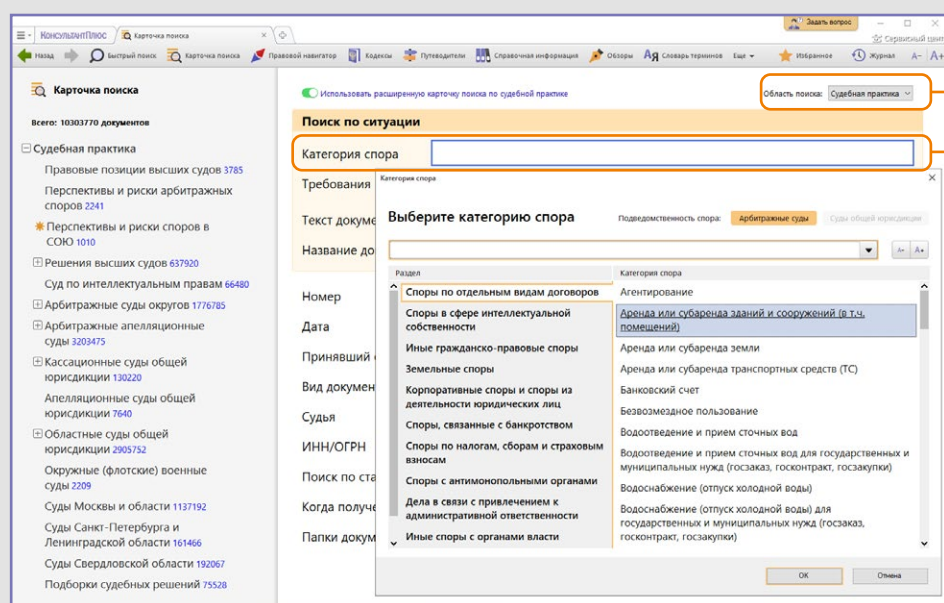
КонсультантПлюс | Карточка поиска

Задать вопрос

Сервисный цент

Назад | Быстрый поиск | Карточка поиска | Правовой навигатор | Кодексы | Путеводители | Справочная информация | Обзоры | Словарь терминов | Еще | Избранное | Журнал | А- | А+

Карточка поиска

Всего: 10303770 документов

Судебная практика
Правовые позиции высших судов 3785
Перспективы и риски арбитражных споров 2241
Перспективы и риски споров в СОЮ 1010
Решения высших судов 637920
Суд по интеллектуальным правам 66480
Арбитражные суды округов 1776785
Арбитражные апелляционные суды 3203475
Кассационные суды общей юрисдикции 130220
Апелляционные суды общей юрисдикции 7640
Областные суды общей юрисдикции 2905752
Окружные (флотские) военные суды 2209
Суды Москвы и области 1137192
Суды Санкт-Петербурга и Ленинградской области 161466
Суды Свердловской области 192067
Подборки судебных решений 75528

Использовать расширенную карточку поиска по судебной практике

Область поиска: Судебная практика

Поиск по ситуации

Категория спора

Требования

Текст докуме

Название до

Номер

Дата

Принявший

Вид докумен

Судья

ИНН/ОГРН

Поиск по ста

Когда получе

Папки докум

Категория спора

Выберите категорию спора

Подведомственность спора: Арбитражные суды | Суды общей юрисдикции

А- А+

| Раздел | Категория спора |
|---|---|
| Споры по отдельным видам договоров | Агентирование |
| Споры в сфере интеллектуальной собственности | Аренда или субаренда зданий и сооружений (в т.ч. помещений) |
| Иные гражданско-правовые споры | Аренда или субаренда земли |
| Земельные споры | Аренда или субаренда транспортных средств (ТС) |
| Корпоративные споры и споры из деятельности юридических лиц | Банковский счет |
| Споры, связанные с банкротством | Безвозмездное пользование |
| Споры по налогам, сборам и страховым взносам | Водоотведение и прием сточных вод |
| Споры с антимонопольными органами | Водоотведение и прием сточных вод для государственных и муниципальных нужд (госзаказ, госконтракт, госзакупки) |
| Дела в связи с привлечением к административной ответственности | Водоснабжение (отпуск холодной воды) |
| Иные споры с органами власти | Водоснабжение (отпуск холодной воды) для государственных и муниципальных нужд (госзаказ, госконтракт, госзакупки) |

ОК | Отмена